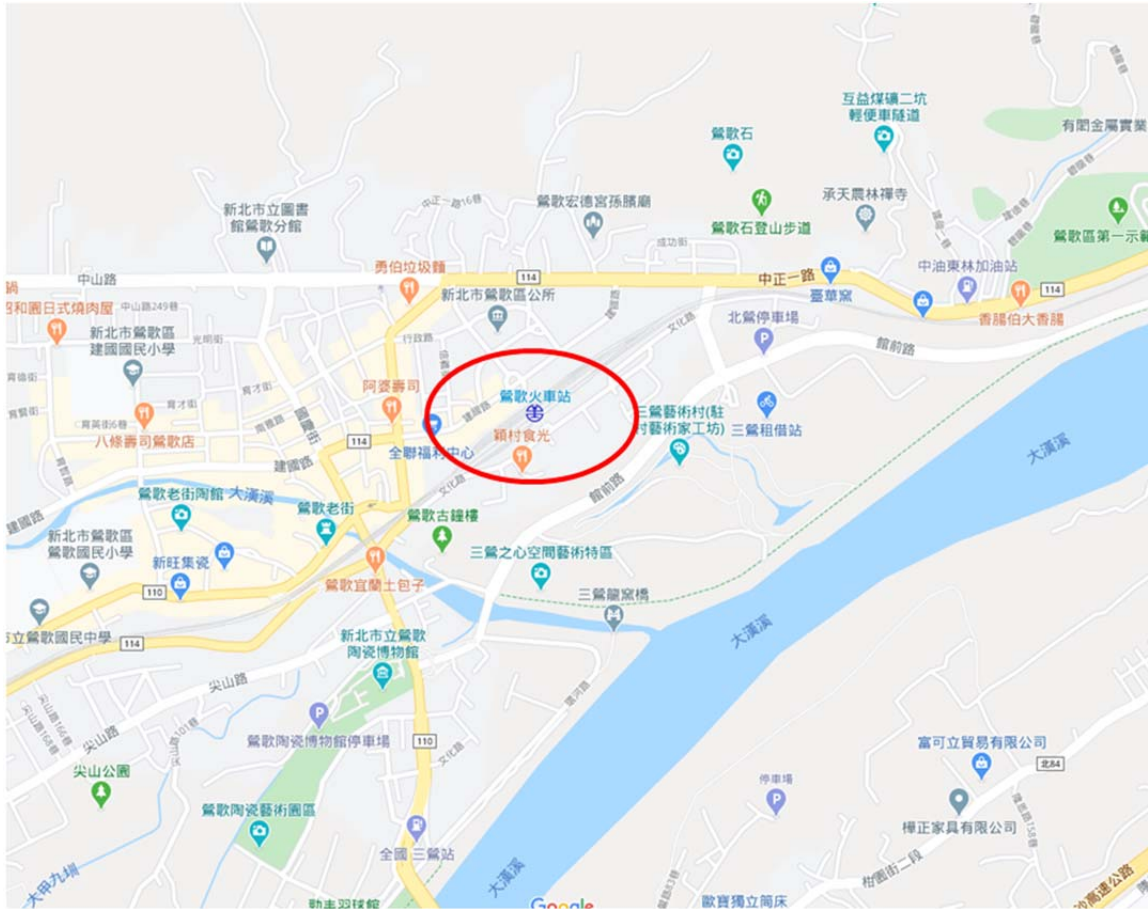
互益煤礦二坑
輕便車隧道
鶯歌石
有聞金屬實業
鶯歌宏德宮孫臏廟
承天農林禪寺
新北市立圖書館鶯歌分館
鶯歌石登山步道
鶯歌區第一示範
中油東林加油站
中山路
勇伯垃圾麵
114
中正一路
臺華窯
114
昭和園日式燒肉屋
新北市鶯歌區公所
香腸伯大香腸
新北市鶯歌區建國國民小學
北鶯停車場
館前路
阿婆壽司
鶯歌火車站
三鶯藝術村(駐村藝術家工坊)
三鶯租借站
八條壽司鶯歌店
114
穎村食光
全聯福利中心
大漢溪
建國路
鶯歌老街陶館
大漢溪
鶯歌老街
鶯歌古鐘樓
新北市鶯歌區鶯歌國民小學
新旺集瓷
三鶯之心空間藝術特區
110
鶯歌宜蘭土包子
三鶯龍窯橋
市立鶯歌國民中學
114
新北市立鶯歌陶瓷博物館
大漢溪
尖山路
尖山路
鶯歌陶瓷博物館停車場
110
富可立貿易有限公司
尖山公園
北84
停車場
鶯歌陶瓷藝術園區
樺正家具有限公司
全國 三鶯站
大漢溪
大中九坍
Google
歐寶獨立筒床